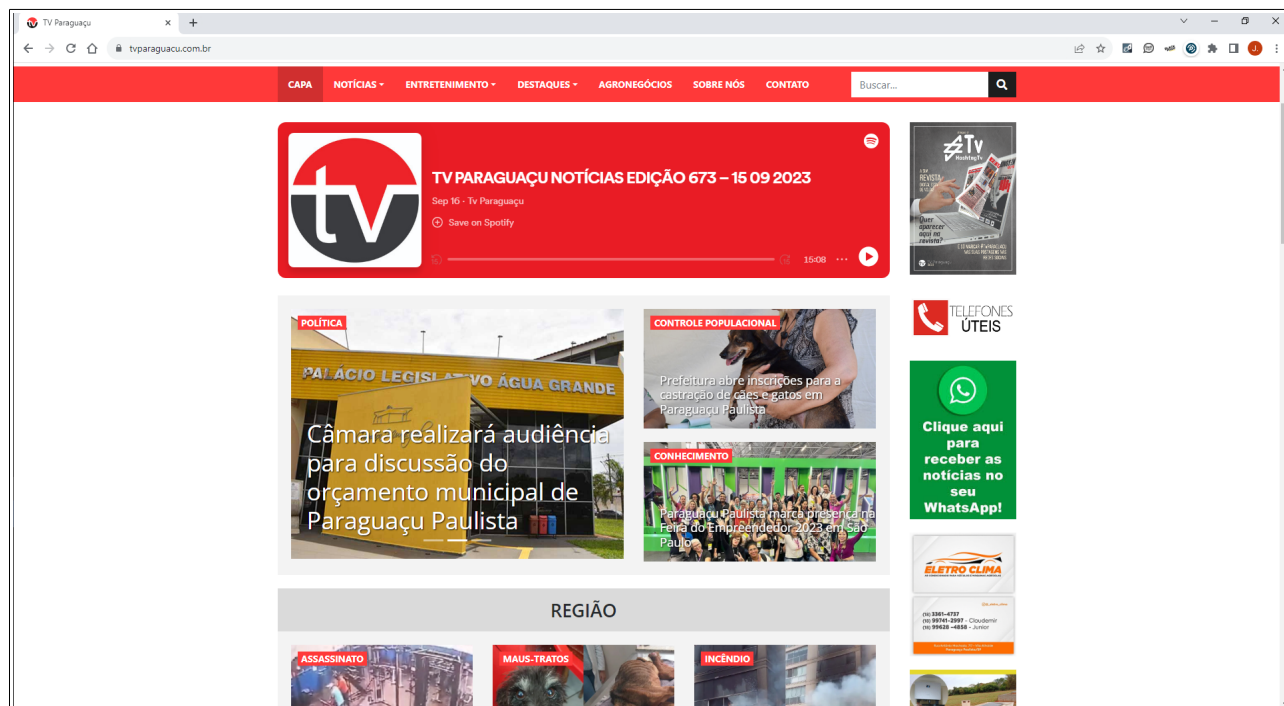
TV Paraguaçu
tvparaguacu.com.br

CAPA NOTÍCIAS ENTRETENIMENTO DESTAQUES AGRONEGÓCIOS SOBRE NÓS CONTATO
Buscar...

tv
TV PARAGUAÇU NOTÍCIAS EDIÇÃO 673 – 15 09 2023
Sep 16 · Tv Paraguaçu
Save on Spotify
15:08

Tv
Quer aparecer aqui na revista?

TELEFONES ÚTEIS

Clique aqui para receber as notícias no seu WhatsApp!

ELETRO CLIMA
(18) 3361-4737
(18) 99741-2997 - Claudemir
(18) 99628-4858 - Junior

POLÍTICA
PALÁCIO LEGISLATIVO ÁGUA GRANDE
Câmara realizará audiência para discussão do orçamento municipal de Paraguaçu Paulista

CONTROLE POPULACIONAL
Prefeitura abre inscrições para a castração de cães e gatos em Paraguaçu Paulista

CONHECIMENTO
Paraguaçu Paulista marca presença na Feira do Empreendedor 2023 em São Paulo

REGIÃO

ASSASSINATO
MAUS-TRATOS
INCÊNDIO